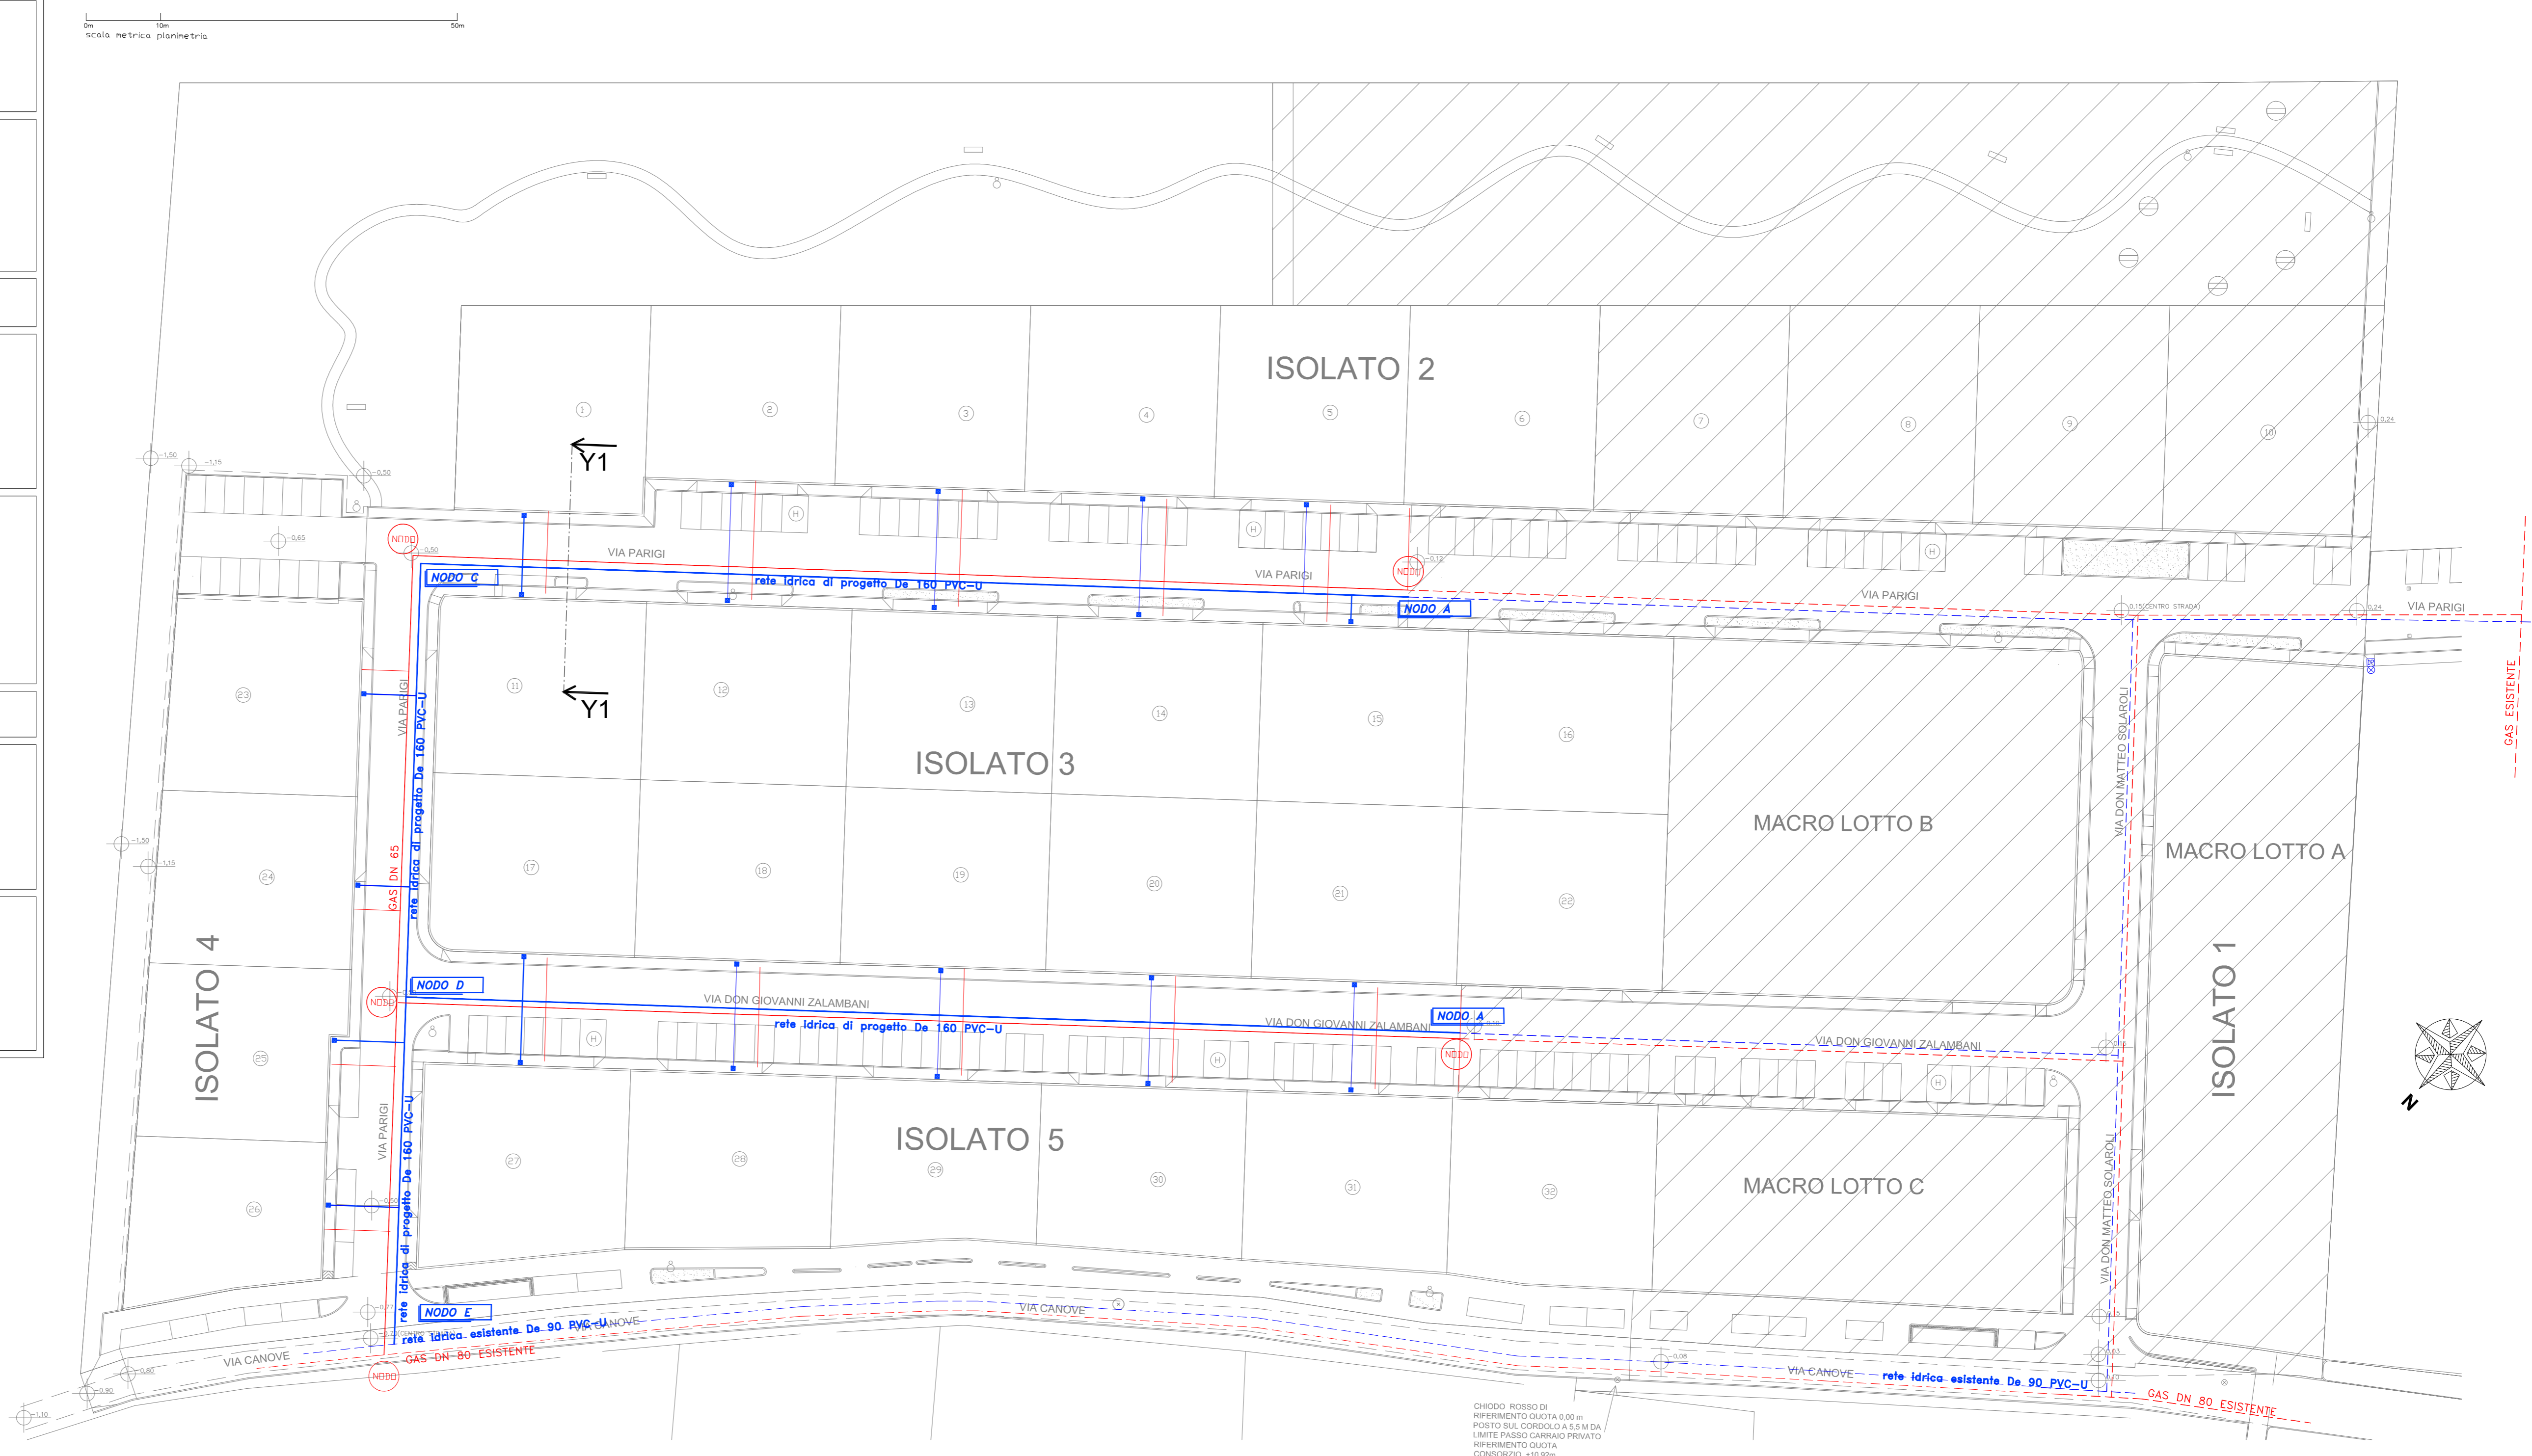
0m 10m 50m
scala metrica planimetria

ISOLATO 2
1 2 3 4 5 6 7 8 9 10
Y1
Y1
-1,50 -1,15 -0,50 -0,65 -0,50 -0,12 0,24
NODO
NODO C
VIA PARIGI
rete idrica di progetto De 160 PVC-U
VIA PARIGI
NODO
NODO A
VIA PARIGI
0,15(CENTRO STRADA)
0,24
VIA PARIGI
GAS ESISTENTE
11 12 13 14 15 16
ISOLATO 3
VIA PARIGI
rete idrica di progetto De 160 PVC-U
GAS DN 65
23
MACRO LOTTO B
VIA DON MATTEO SOLAROLI
MACRO LOTTO A
-1,50 -1,15
24
17 18 19 20 21 22
ISOLATO 4
NODO D
VIA DON GIOVANNI ZALAMBANI
NODO
rete idrica di progetto De 160 PVC-U
VIA DON GIOVANNI ZALAMBANI
NODO A
NODO
VIA DON GIOVANNI ZALAMBANI
ISOLATO 1
25
ISOLATO 5
VIA PARIGI
rete idrica di progetto De 160 PVC-U
27 28 29 30 31 32
26
MACRO LOTTO C
VIA DON MATTEO SOLAROLI
N
NODO E
VIA CANOVE
rete idrica esistente De 90 PVC-U
VIA CANOVE
GAS DN 80 ESISTENTE
NODO
VIA CANOVE
-0,90 -0,80 -1,10
-0,08
VIA CANOVE
rete idrica esistente De 90 PVC-U
GAS DN 80 ESISTENTE
CHIODO ROSSO DI RIFERIMENTO QUOTA 0,00 m POSTO SUL CORDOLO A 5,5 M DA LIMITE PASSO CARRAIO PRIVATO RIFERIMENTO QUOTA CONSORZIO +10,92m